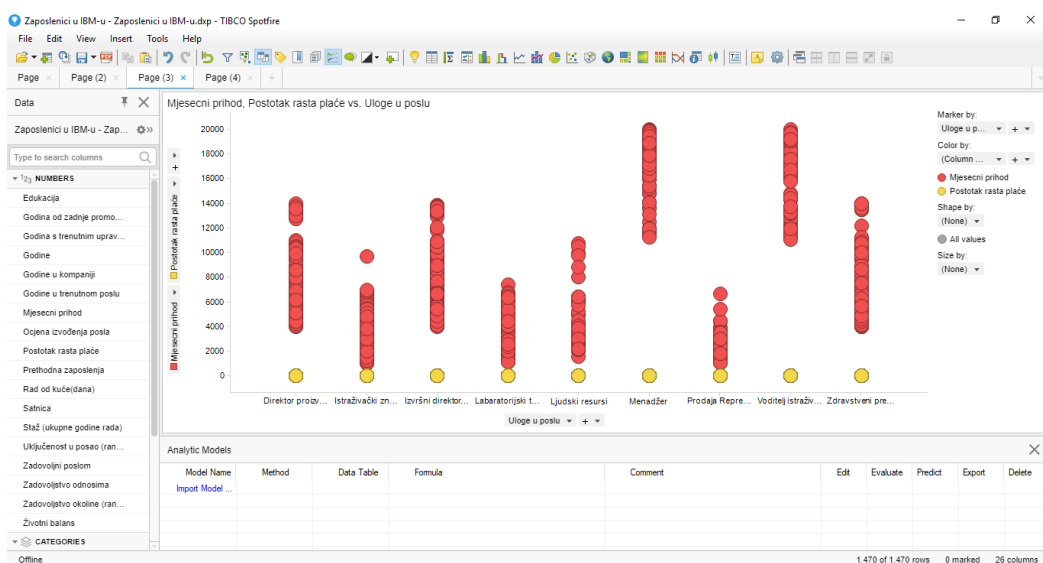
Zaposlenici u IBM-u - Zaposlenici u IBM-u.dxp - TIBCO Spotfire

File Edit View Insert Tools Help

Page × Page (2) × Page (3) × Page (4) × +

Data

Zaposlenici u IBM-u - Zap...

Type to search columns

$^{1}2_{3}$ NUMBERS

Edukacija
Godina od zadnje promo...
Godina s trenutnim uprav...
Godine
Godine u kompaniji
Godine u trenutnom poslu
Mjesecni prihod
Ocjena izvođenja posla
Postotak rasta plaće
Prethodna zaposlenja
Rad od kuće(dana)
Satnica
Staž (ukupne godine rada)
Uključenost u posao (ran...
Zadovoljni poslom
Zadovoljstvo odnosima
Zadovoljstvo okoline (ran...
Životni balans

CATEGORIES

Mjesecni prihod, Postotak rasta plaće vs. Uloge u poslu

Postotak rasta plaće

Mjesecni prihod

20000
18000
16000
14000
12000
10000
8000
6000
4000
2000
0

Direktor proizv... Istraživački zn... Izvršni direktor... Labaratorijski t... Ljudski resursi Menadžer Prodaja Repre... Voditelj istraživ... Zdravstveni pre...

Uloge u poslu

Marker by:
Uloge u p...
Color by:
(Column ...
Mjesecni prihod
Postotak rasta plaće
Shape by:
(None)
All values
Size by:
(None)

Analytic Models

| Model Name | Method | Data Table | Formula | Comment | Edit | Evaluate | Predict | Export | Delete |
|---|---|---|---|---|---|---|---|---|---|
| Import Model ... | | | | | | | | | |

Offline

1.470 of 1.470 rows 0 marked 26 columns